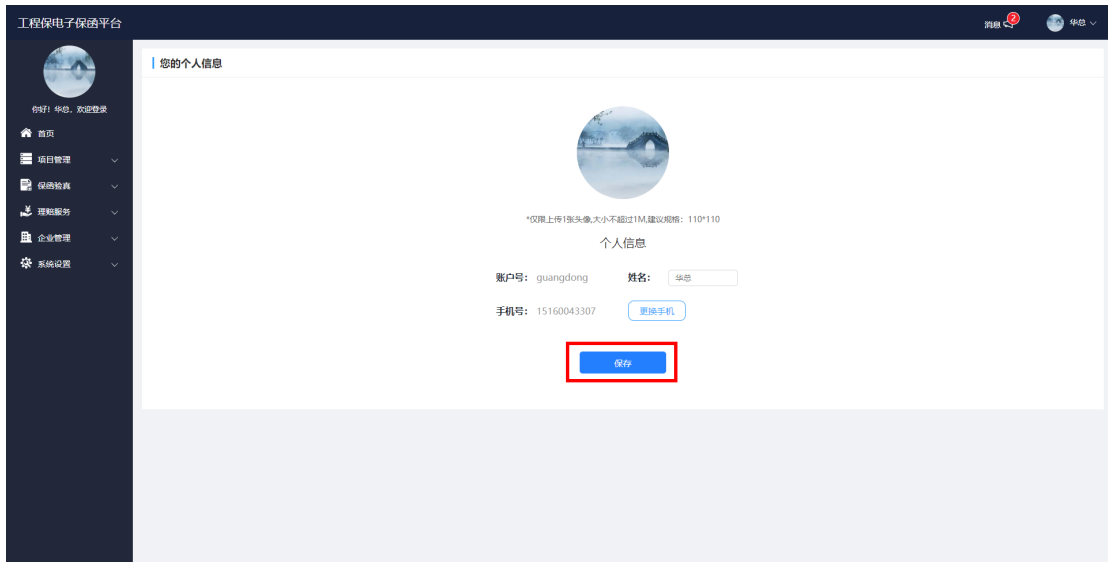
工程保电子保函平台

消息 2

华总

你好！华总，欢迎登录

首页

项目管理

保函验真

理赔服务

企业管理

系统设置

您的个人信息

*仅限上传1张头像,大小不超过1M,建议规格：110*110

个人信息

账户号: guangdong

姓名: 华总

手机号: 15160043307

更换手机

保存